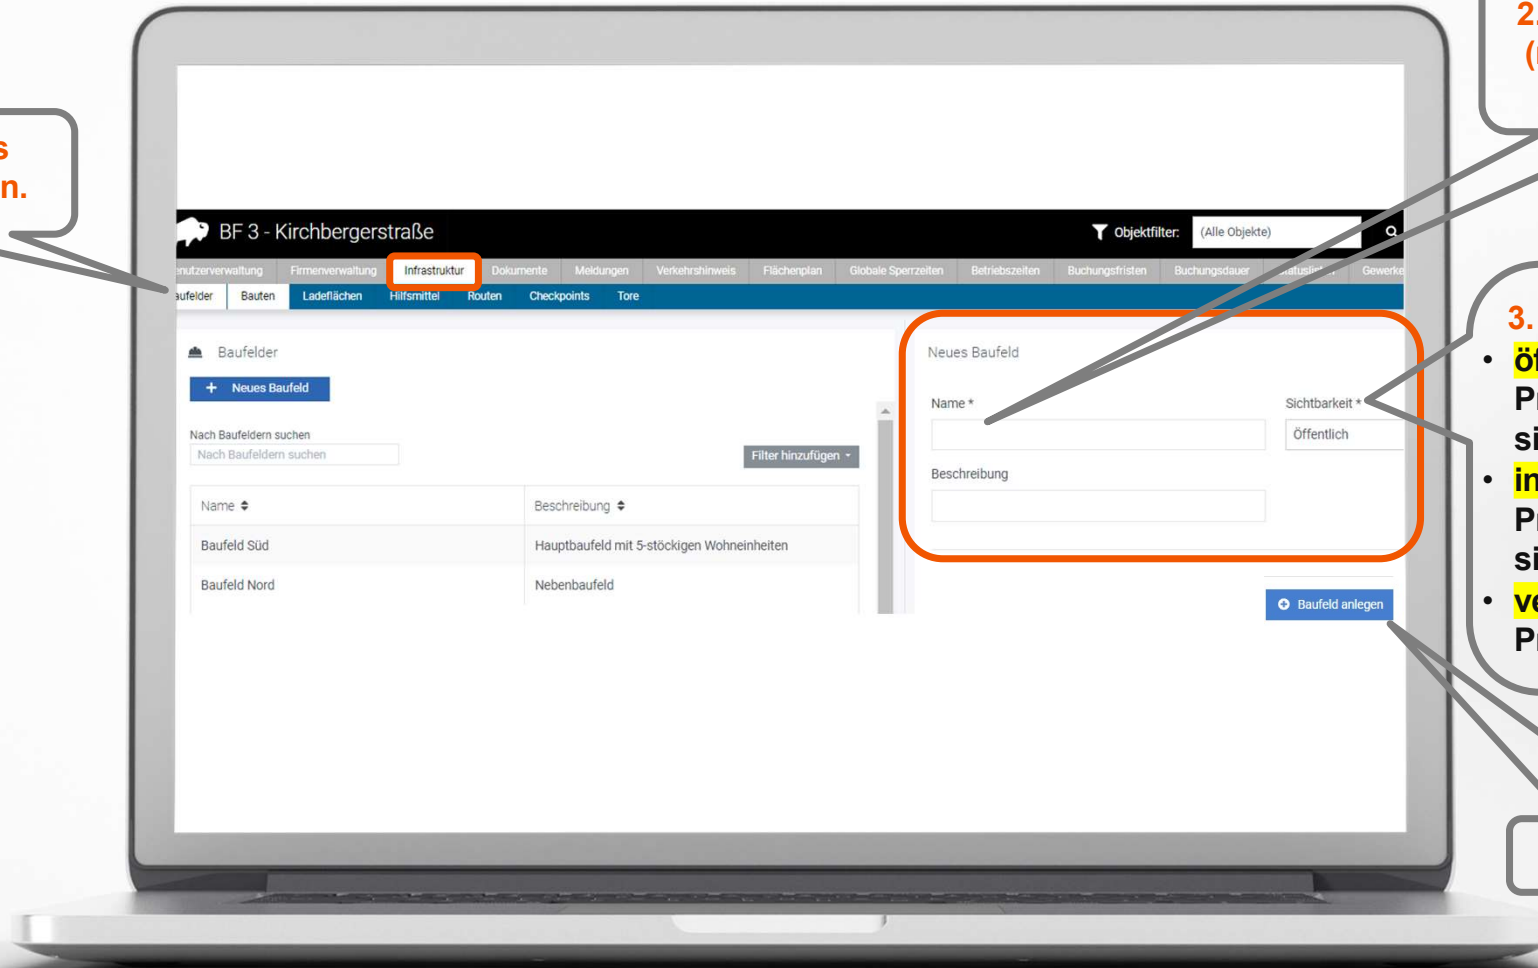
s
n.

2.
(

BF 3 - Kirchbergerstraße

Objektfilter: (Alle Objekte)

nutzerverwaltung | Firmenverwaltung | Infrastruktur | Dokumente | Meldungen | Verkehrshinweis | Flächenplan | Globale Sperrzeiten | Betriebszeiten | Buchungsfristen | Buchungsdauer | Statusli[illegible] | Gewerke

ufelder | Bauten | Ladeflächen | Hilfsmittel | Routen | Checkpoints | Tore

Baufelder

+ Neues Baufeld

Nach Baufeldern suchen

Nach Baufeldern suchen

Filter hinzufügen

| Name | Beschreibung |
|---|---|
| Baufeld Süd | Hauptbaufeld mit 5-stöckigen Wohneinheiten |
| Baufeld Nord | Nebenbaufeld |

Neues Baufeld

Name *

Sichtbarkeit *

Öffentlich

Beschreibung

Baufeld anlegen

3.
• öf
Pr
si
• in
Pr
si
• ve
Pr